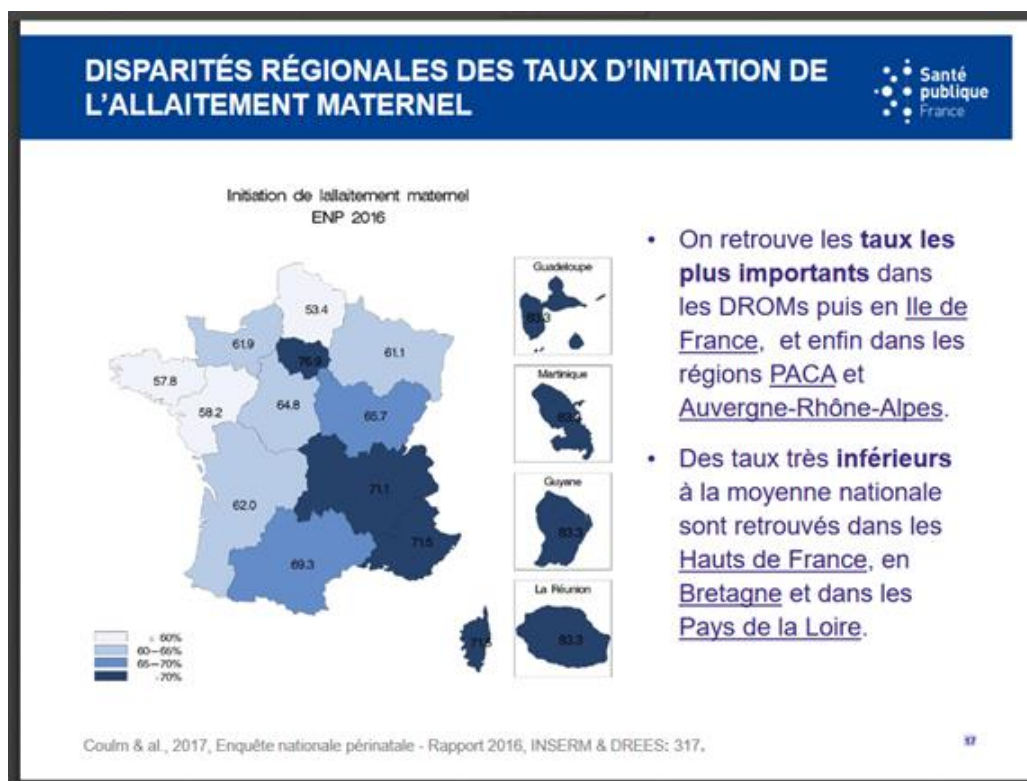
DISPARITÉS RÉGIONALES DES TAUX D'INITIATION DE L'ALLAITEMENT MATERNEL

Santé publique France

Initiation de lallaitement maternel
ENP 2016

53.4
61.9
76.9
61.1
57.8
58.2
64.8
65.7
62.0
71.1
69.3
71.5
71.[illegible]

Guadeloupe
83.3
Martinique
83.3
Guyane
83.3
La Réunion
83.3

< 60%
60—65%
65—70%
>70%

• On retrouve les **taux les plus importants** dans les DROMs puis en Ile de France, et enfin dans les régions PACA et Auvergne-Rhône-Alpes.

• Des taux très **inférieurs** à la moyenne nationale sont retrouvés dans les Hauts de France, en Bretagne et dans les Pays de la Loire.

Coulm & al., 2017, Enquête nationale périnatale - Rapport 2016, INSERM & DREES: 317.

17